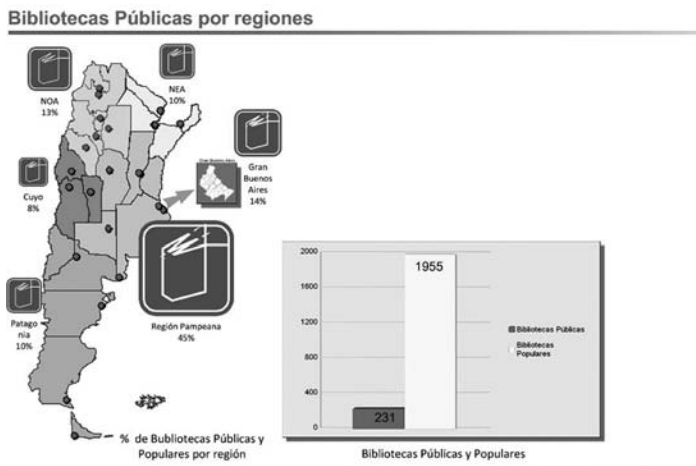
Bibliotecas Públicas por regiones

NOA
13%

NEA
10%

Gran Buenos Aires
14%

Gran Buenos Aires

Cuyo
8%

Región Pampeana
45%

Patagonia
10%

% de Bibliotecas Públicas y Populares por región

2000
1600
1200
800
400
0

1955

231

Bibliotecas Públicas
Bibliotecas Populares

Bibliotecas Públicas y Populares